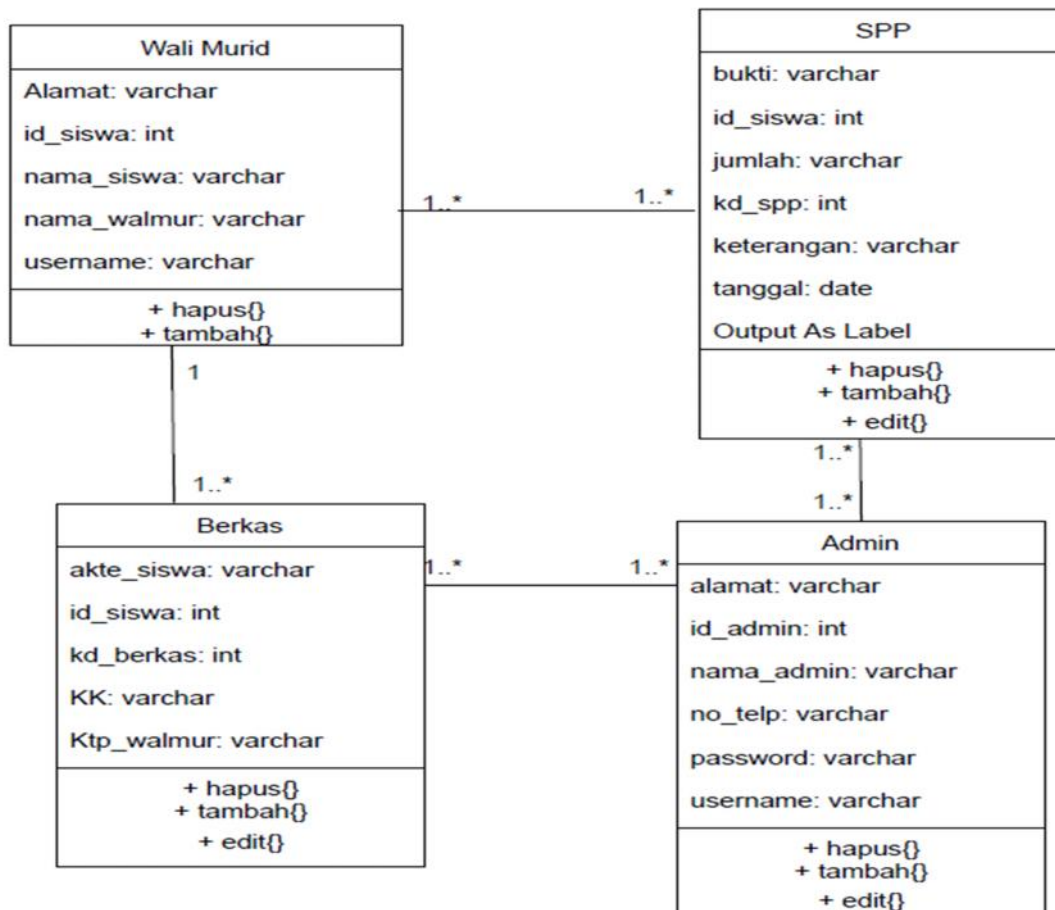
Wali Murid

Alamat: varchar
id_siswa: int
nama_siswa: varchar
nama_walmur: varchar
username: varchar

+ hapus{}
+ tambah{}

1..*

1..*

SPP

bukti: varchar
id_siswa: int
jumlah: varchar
kd_spp: int
keterangan: varchar
tanggal: date
Output As Label

+ hapus{}
+ tambah{}
+ edit{}

1

1..*

1..*

1..*

Berkas

akte_siswa: varchar
id_siswa: int
kd_berkas: int
KK: varchar
Ktp_walmur: varchar

+ hapus{}
+ tambah{}
+ edit{}

1..*

1..*

Admin

alamat: varchar
id_admin: int
nama_admin: varchar
no_telp: varchar
password: varchar
username: varchar

+ hapus{}
+ tambah{}
+ edit{}